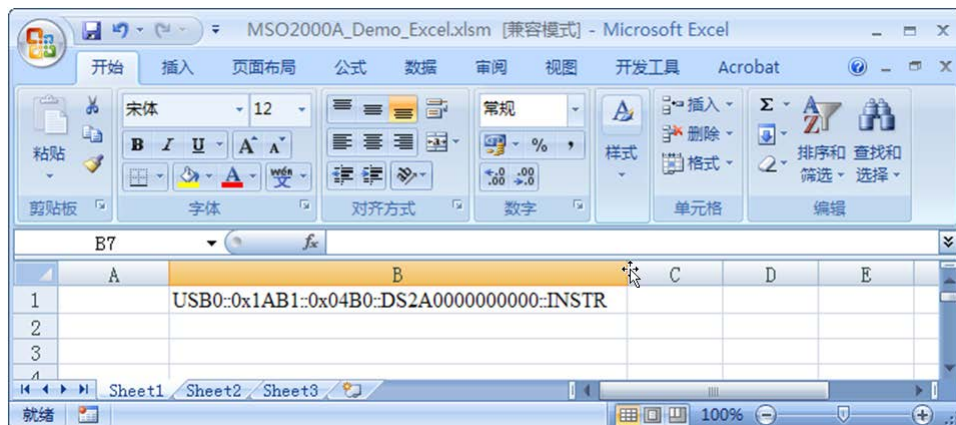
MSO2000A_Demo_Excel.xlsm [兼容模式] - Microsoft Excel

开始 插入 页面布局 公式 数据 审阅 视图 开发工具 Acrobat

粘贴
剪贴板
宋体 12
B I U A A
字体
对齐方式
常规
% ,
.00 .00
数字
样式
插入
删除
格式
单元格
Σ
排序和筛选
查找和选择
编辑

B7 $f_x$

| | A | B | C | D | E |
|---|---|---|---|---|---|
| 1 | | USB0::0x1AB1::0x04B0::DS2A0000000000::INSTR | | | |
| 2 | | | | | |
| 3 | | | | | |

Sheet1 Sheet2 Sheet3

就绪 100%